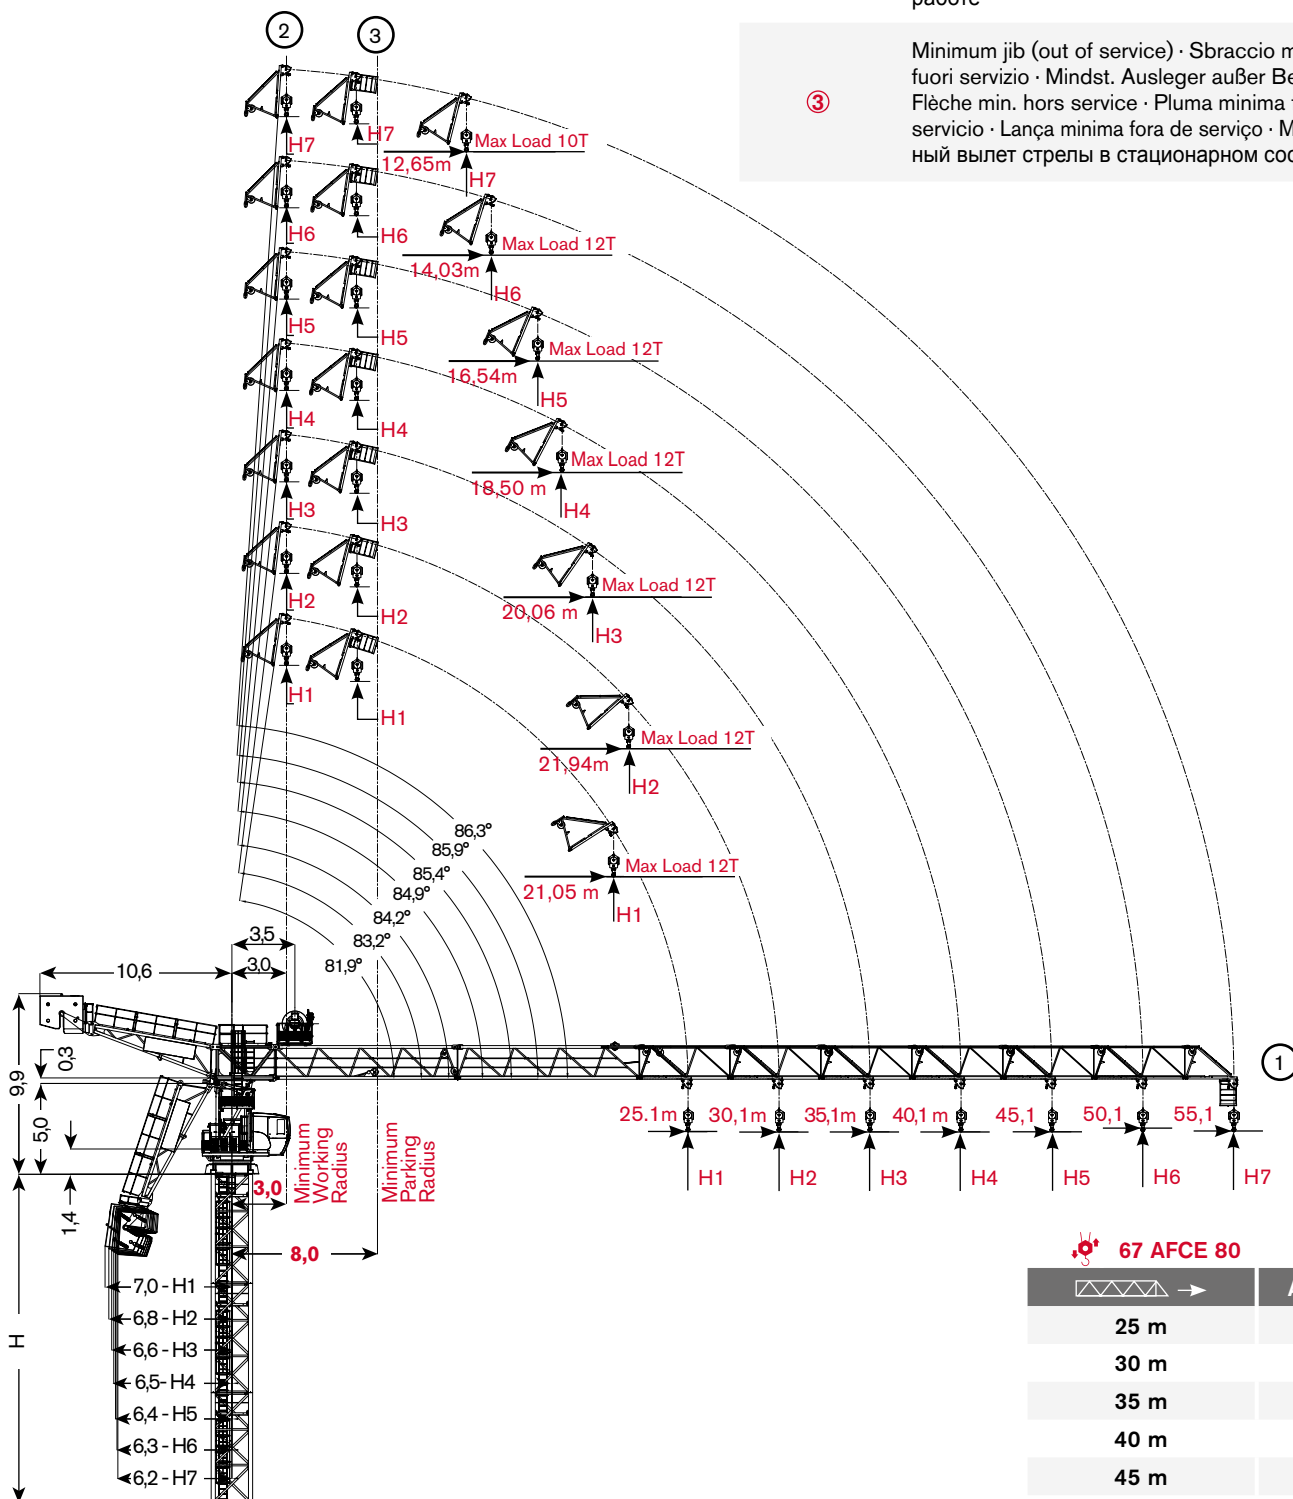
③

Minimum jib (out of service) · Sbraccio m fuori servizio · Mindst. Ausleger außer Be Flèche min. hors service · Pluma minima servicio · Lança minima fora de serviço · M ный вылет стрелы в стационарном со

2
3

H7
H7
Max Load 10T
12,65m
H7
H6
H6
Max Load 12T
14,03m
H6
H5
H5
Max Load 12T
16,54m
H5
H4
H4
Max Load 12T
18,50 m
H4
H3
H3
Max Load 12T
20,06 m
H3
H2
H2
Max Load 12T
21,94m
H2
H1
H1
Max Load 12T
21,05 m
H1

86,3°
85,9°
85,4°
84,9°
84,2°
83,2°
81,9°

3,5
3,0
10,6

9,9
0,3
5,0
1,4

1

25.1m
30,1m
35,1m
40,1 m
45,1
50,1
55,1

H1
H2
H3
H4
H5
H6
H7

Minimum Working Radius
Minimum Parking Radius
3,0
8,0

H

7,0 - H1
6,8 - H2
6,6 - H3
6,5- H4
6,4 - H5
6,3 - H6
6,2 - H7

67 AFCE 80

| |
|---|
| 25 m |
| 30 m |
| 35 m |
| 40 m |
| 45 m |